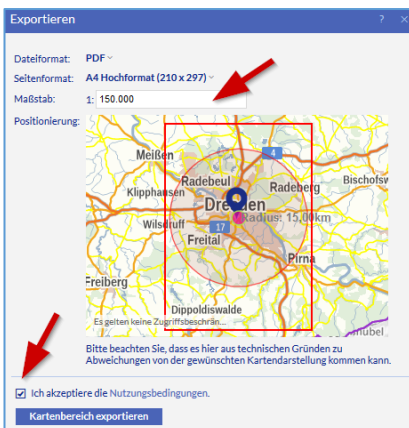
Exportieren

?

Dateiformat: PDF

Seitenformat: A4 Hochformat (210 x 297)

Maßstab: 1: 150.000

Positionierung:

Meißen

Radebeul

Radeberg

Bischofs

Klipphausen

Dresden

Radius: 15,00 km

Wilsdruff

Freital

Pirna

Freiberg

Dippoldiswalde

4

17

Es gelten keine Zugriffsbeschrän...

hubel

Bitte beachten Sie, dass es hier aus technischen Gründen zu Abweichungen von der gewünschten Kartendarstellung kommen kann.

Ich akzeptiere die Nutzungsbedingungen.

Kartenbereich exportieren